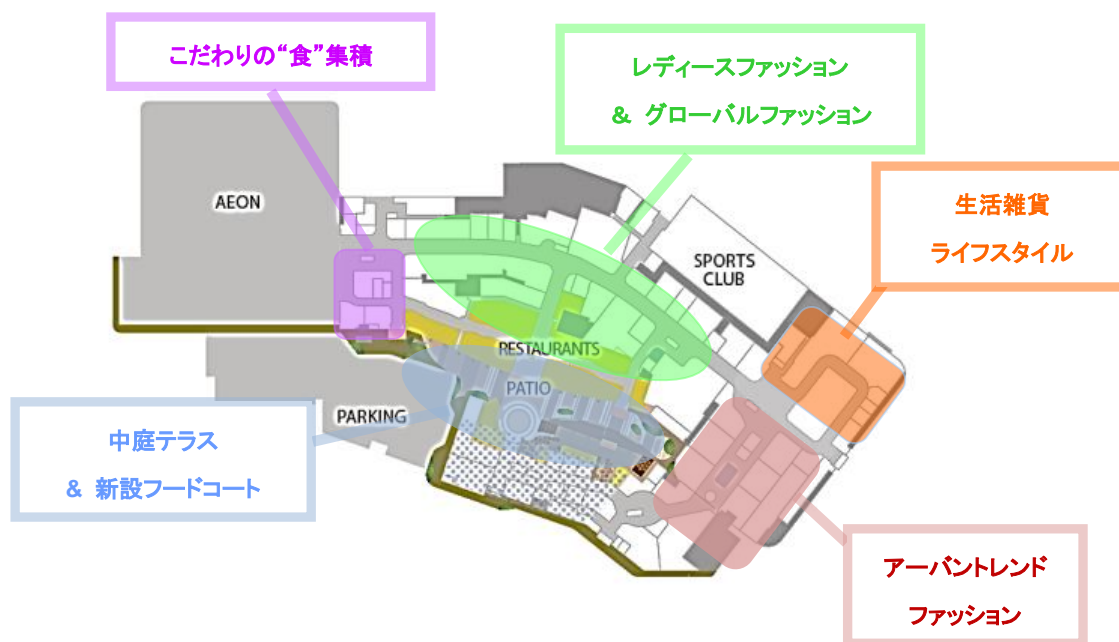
こだわりの“食”集積

レディースファッション
＆ グローバルファッション

AEON

SPORTS CLUB

生活雑貨
ライフスタイル

RESTAURANTS

PATIO

PARKING

中庭テラス
＆ 新設フードコート

アーバントレンド
ファッション